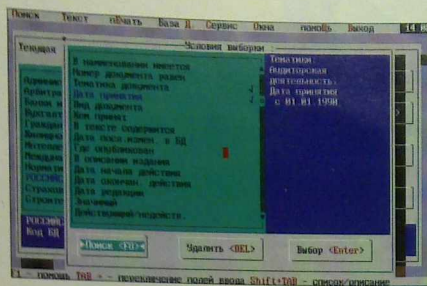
Поиск Текст пЕчать База Я Сервис Окна помощь Выход

Текущая

Условия выборки

В наименовании имеется
Номер документа равен
Тематика документа
Дата принятия
Вид документа
Кем принят
В тексте содержится
Дата посл.измен. в БД
Где опубликован
В описании издания
Дата начала действия
Дата окончан. действия
Дата редакции
Значимый
Действующий/недейств.

Тематика:
Аудиторской
деятельности.
Дата принятия
с 01.01.1998

Поиск <F9>
Удалить <DEL>
Выбор <Enter>

Арбитр
Бюлл
Кодекс
Бухгал
Гражд
Мажду
Междун
Норма
РОССИЯ
Строи
Строит
РОССИЯ
Код БД

1 помощь TAB - перемещение полей ввода Shift+TAB - список/описание